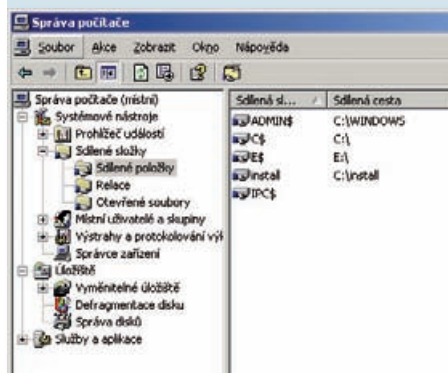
Správa počítače

Soubor Akce Zobrazit Okno Nápověda

Správa počítače (místní)
Systémové nástroje
Prohlížeč událostí
Sdílené složky
Sdílené položky
Relace
Otevřené soubory
Místní uživatelé a skupiny
Výstrahy a protokolování výk
Správce zařízení
Úložiště
Vyměnitelné úložiště
Defragmentace disku
Správa disků
Služby a aplikace

| Sdílená sl... | Sdílená cesta |
|---|---|
| ADMIN$ | C:\WINDOWS |
| C$ | C:\ |
| E$ | E:\ |
| install | C:\install |
| IPC$ | |